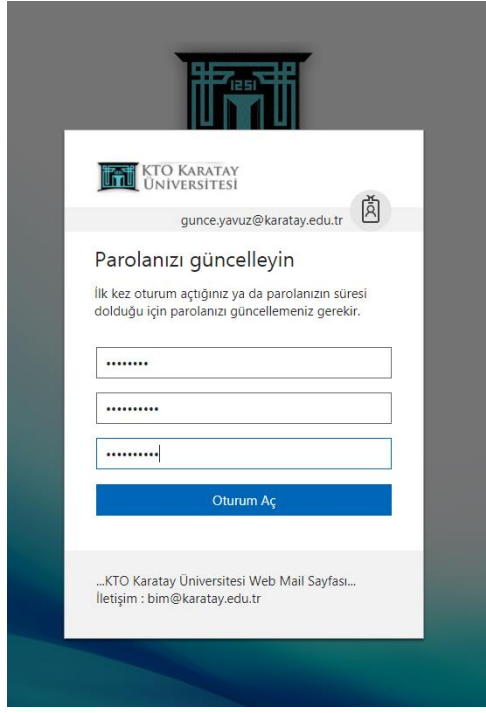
1251

KTO KARATAY ÜNİVERSİTESİ

gunce.yavuz@karatay.edu.tr

Parolanızı güncelleyin

İlk kez oturum açtığınız ya da parolanızın süresi dolduğu için parolanızı güncellemeniz gerekir.

••••••••

••••••••••

••••••••••

Oturum Aç

...KTO Karatay Üniversitesi Web Mail Sayfası...
İletişim : bim@karatay.edu.tr